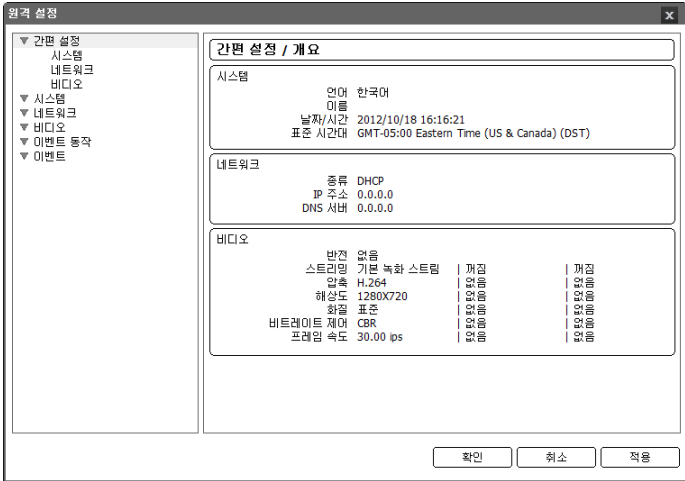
원격 설정

▼ 간편 설정
시스템
네트워크
비디오
▼ 시스템
▼ 네트워크
▼ 비디오
▼ 이벤트 동작
▼ 이벤트

간편 설정 / 개요

시스템

| | |
|---|---|
| 언어 | 한국어 |
| 이름 | |
| 날짜/시간 | 2012/10/18 16:16:21 |
| 표준 시간대 | GMT-05:00 Eastern Time (US & Canada) (DST) |

네트워크

| | |
|---|---|
| 종류 | DHCP |
| IP 주소 | 0.0.0.0 |
| DNS 서버 | 0.0.0.0 |

비디오

| | | | |
|---|---|---|---|
| 반전 | 없음 | | |
| 스트리밍 | 기본 녹화 스트림 | 꺼짐 | 꺼짐 |
| 압축 | H.264 | 없음 | 없음 |
| 해상도 | 1280X720 | 없음 | 없음 |
| 화질 | 표준 | 없음 | 없음 |
| 비트레이트 제어 | CBR | 없음 | 없음 |
| 프레임 속도 | 30.00 ips | 없음 | 없음 |

확인 취소 적용